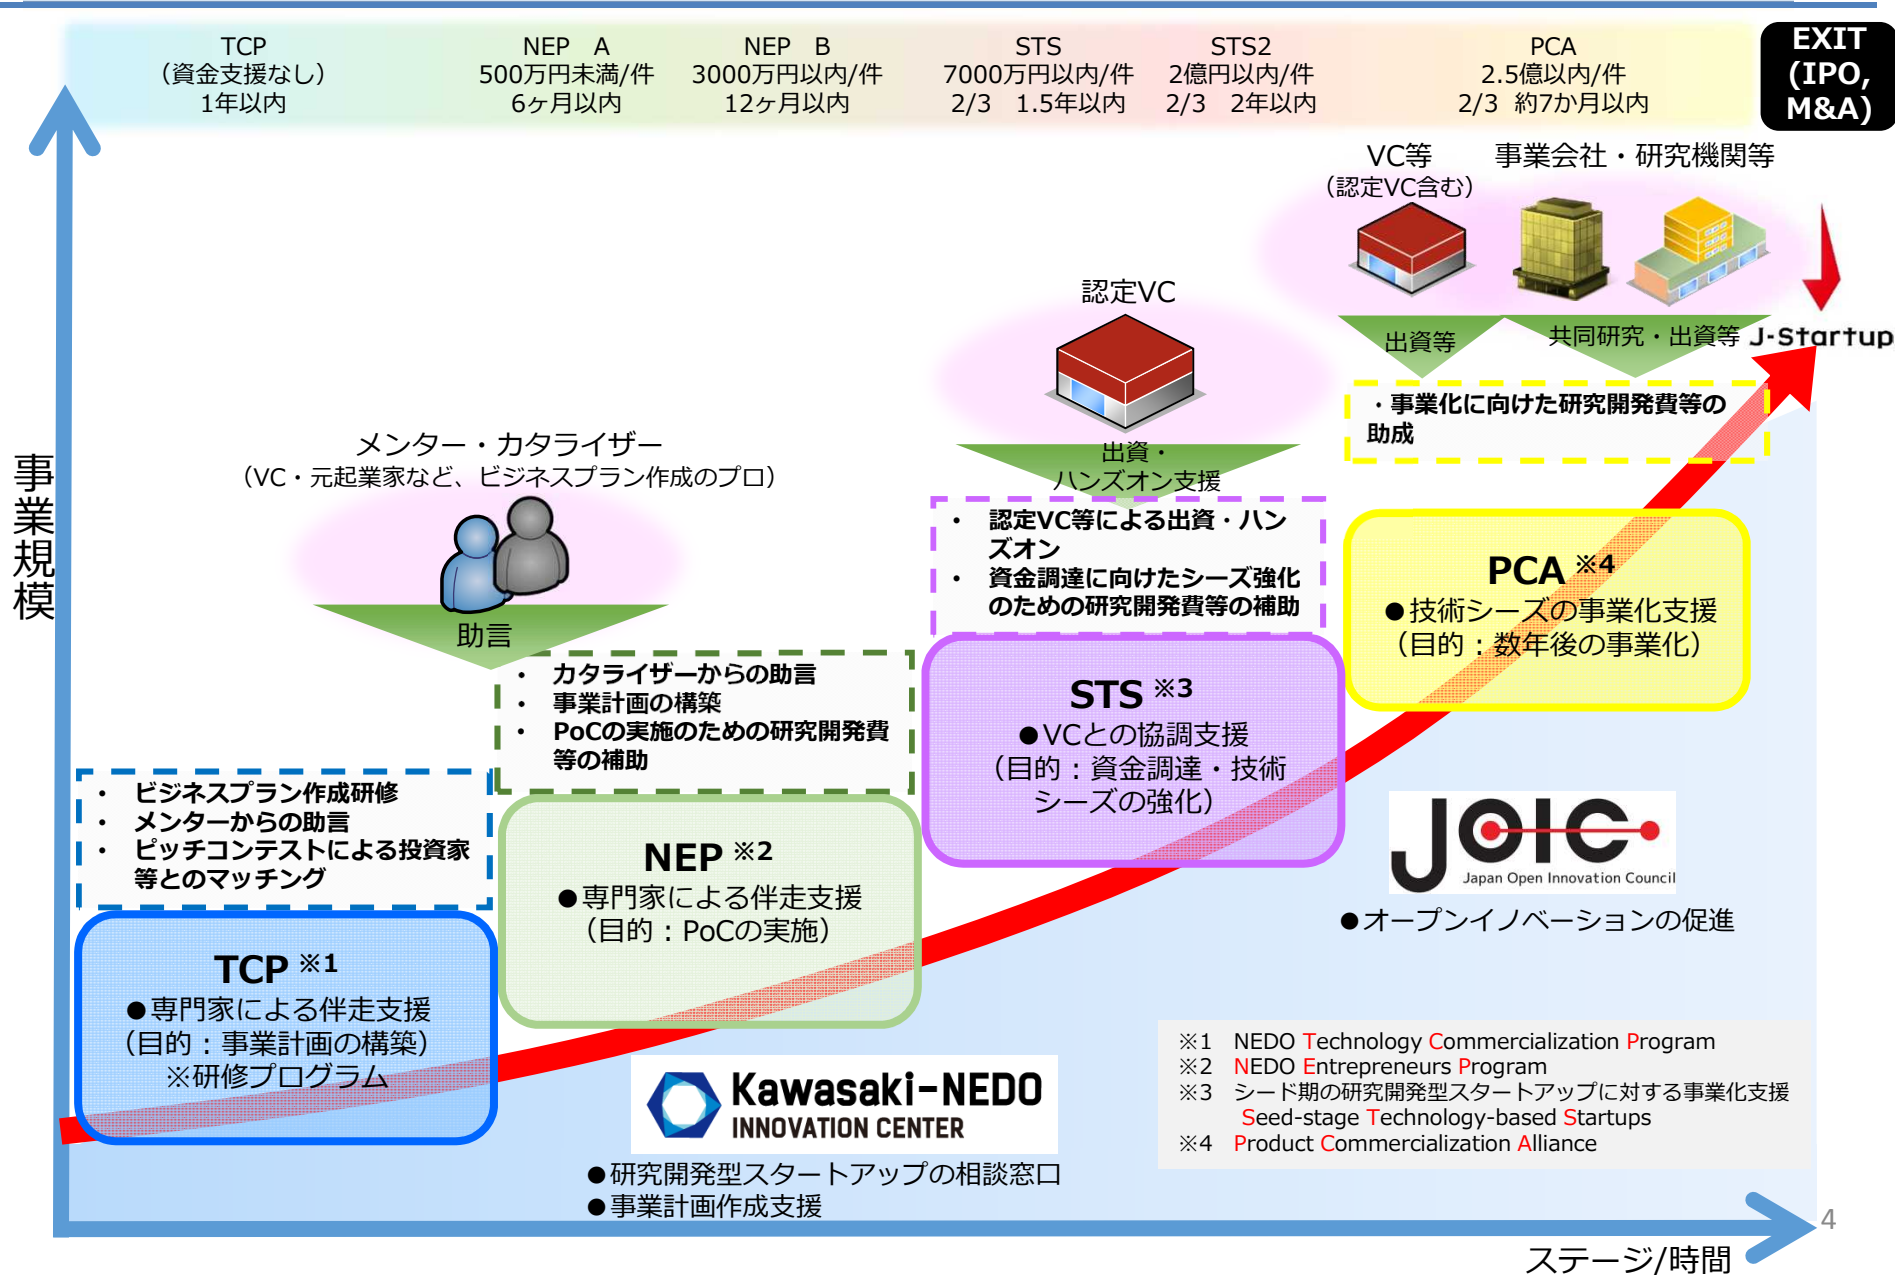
TCP
(資金支援なし)
1年以内

NEP A
500万円未満/件
6ヶ月以内

NEP B
3000万円以内/件
12ヶ月以内

STS
7000万円以内/件
2/3 1.5年以内

STS2
2億円以内/件
2/3 2年以内

PCA
2.5億以内/件
2/3 約7か月以内

EXIT
(IPO,
M&A)

VC等
(認定VC含む)

事業会社・研究機関等

出資等

共同研究・出資等

J-Startup

・事業化に向けた研究開発費等の助成

認定VC

出資・
ハンズオン支援

• 認定VC等による出資・ハンズオン
• 資金調達に向けたシーズ強化のための研究開発費等の補助

メンター・カタライザー
(VC・元起業家など、ビジネスプラン作成のプロ)

助言

• カタライザーからの助言
• 事業計画の構築
• PoCの実施のための研究開発費等の補助

• ビジネスプラン作成研修
• メンターからの助言
• ピッチコンテストによる投資家等とのマッチング

事業規模

PCA ※4
●技術シーズの事業化支援
(目的:数年後の事業化)

STS ※3
●VCとの協調支援
(目的:資金調達・技術シーズの強化)

NEP ※2
●専門家による伴走支援
(目的:PoCの実施)

TCP ※1
●専門家による伴走支援
(目的:事業計画の構築)
※研修プログラム

JOIC
Japan Open Innovation Council
●オープンイノベーションの促進

※1 NEDO Technology Commercialization Program
※2 NEDO Entrepreneurs Program
※3 シード期の研究開発型スタートアップに対する事業化支援
Seed-stage Technology-based Startups
※4 Product Commercialization Alliance

Kawasaki-NEDO
INNOVATION CENTER
●研究開発型スタートアップの相談窓口
●事業計画作成支援

4

ステージ/時間